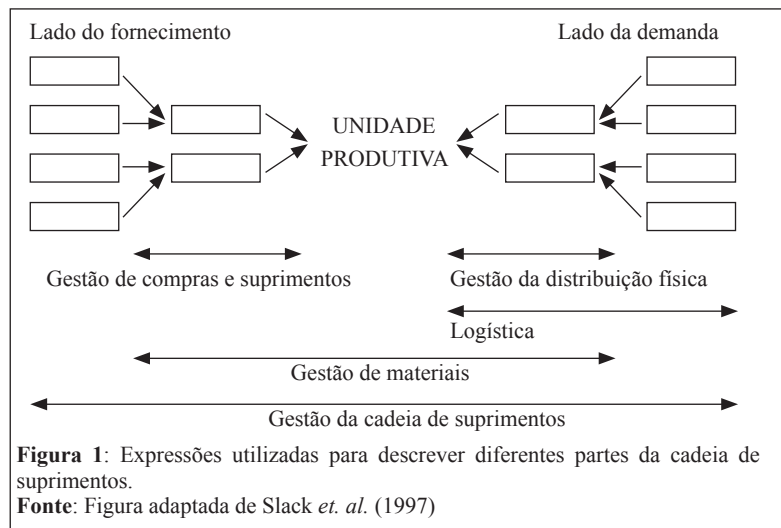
Lado do fornecimento

Lado da demanda

UNIDADE PRODUTIVA

Gestão de compras e suprimentos

Gestão da distribuição física

Logística

Gestão de materiais

Gestão da cadeia de suprimentos

**Figura 1**: Expressões utilizadas para descrever diferentes partes da cadeia de suprimentos.
**Fonte**: Figura adaptada de Slack *et. al.* (1997)